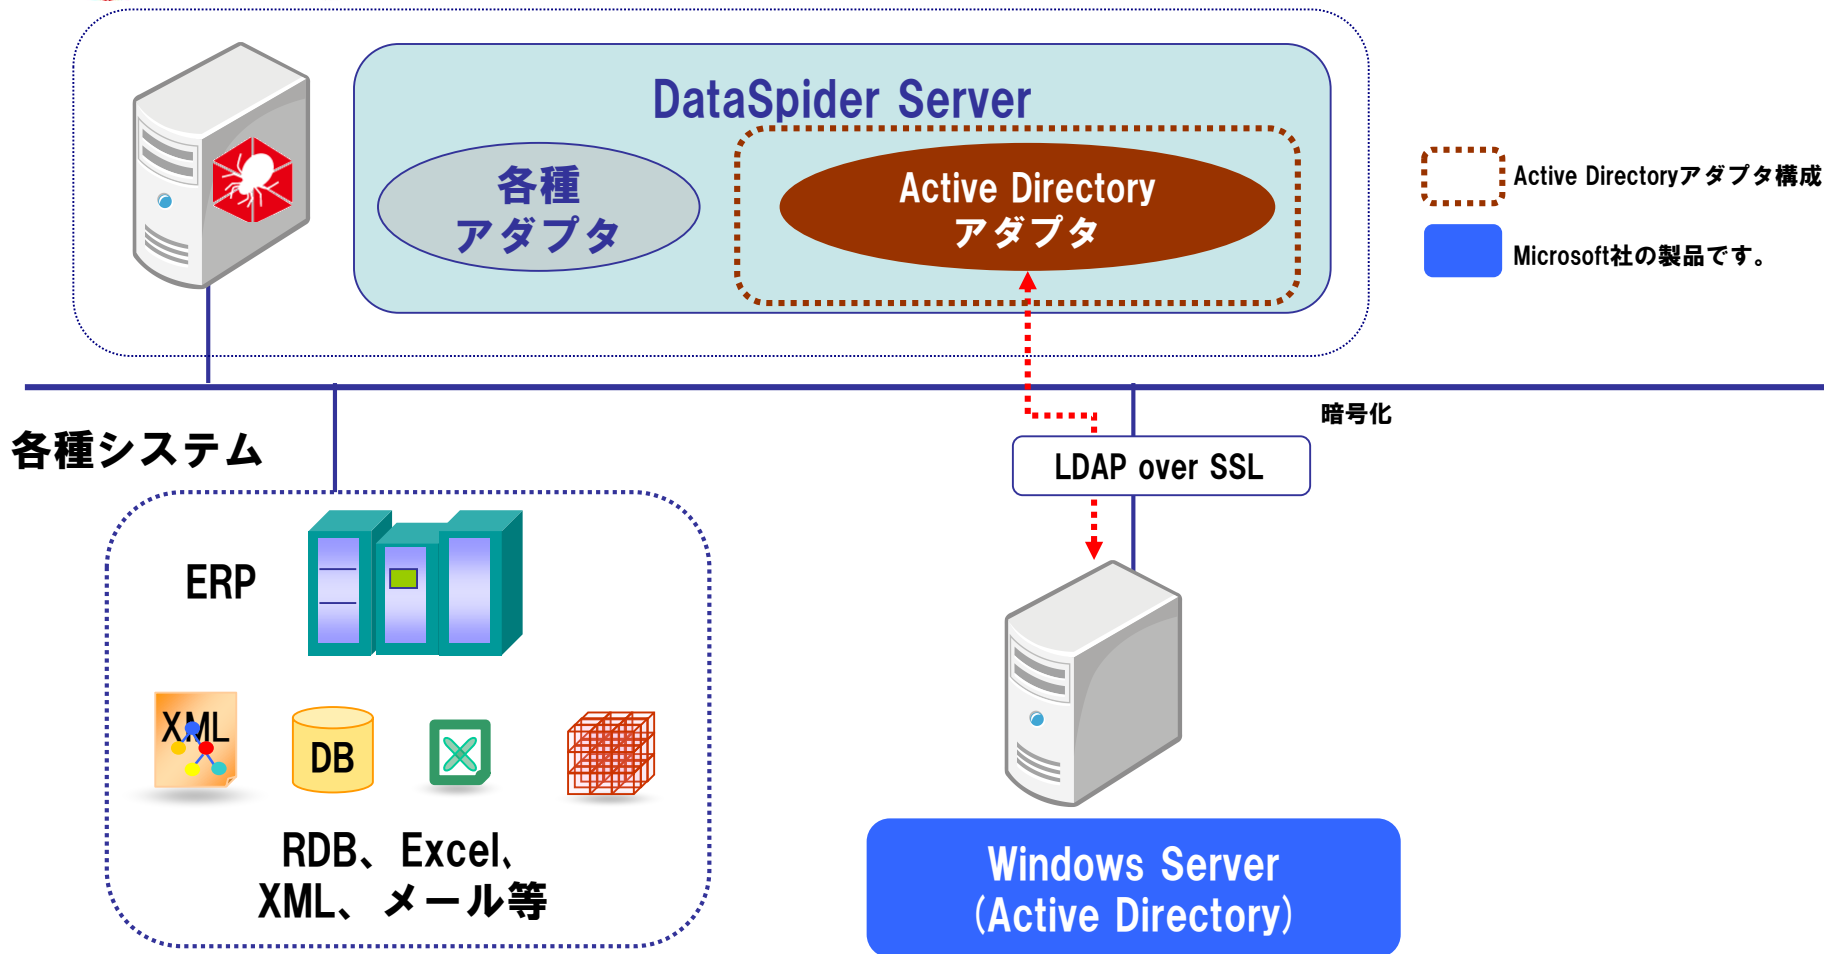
DataSpider Server

各種
アダプタ

Active Directory
アダプタ

Active Directoryアダプタ構成

Microsoft社の製品です。

暗号化

各種システム

LDAP over SSL

ERP

XML

DB

RDB、Excel、
XML、メール等

Windows Server
(Active Directory)